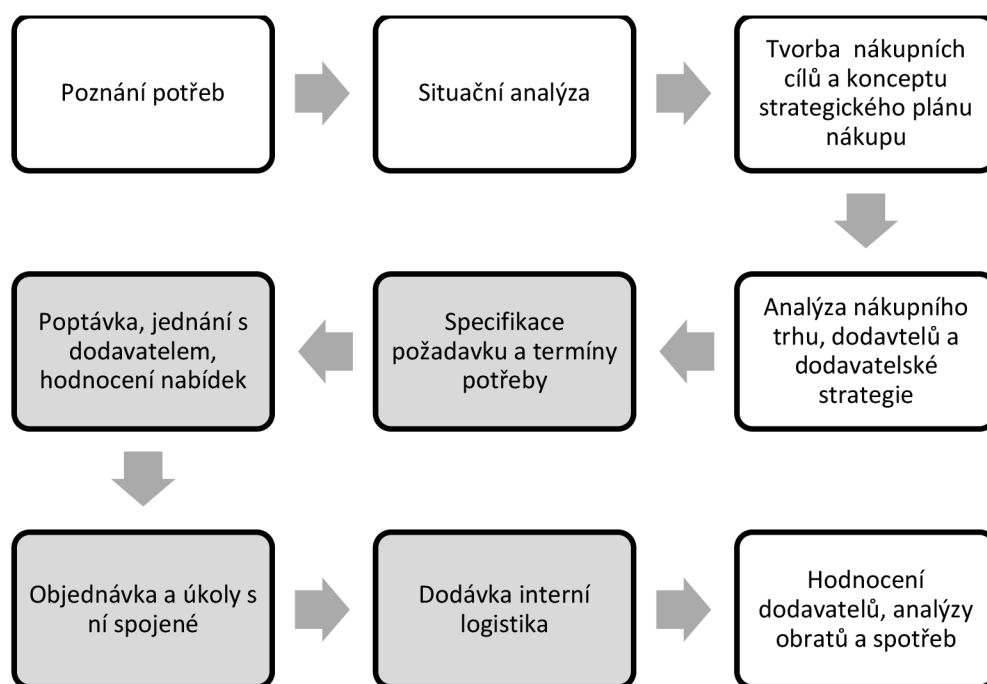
Poznání potřeb

Situační analýza

Tvorba nákupních cílů a konceptu strategického plánu nákupu

Analýza nákupního trhu, dodavtelů a dodavatelské strategie

Specifikace požadavku a termíny potřeby

Poptávka, jednání s dodavatelem, hodnocení nabídek

Objednávka a úkoly s ní spojené

Dodávka interní logistika

Hodnocení dodavatelů, analýzy obratů a spotřeb